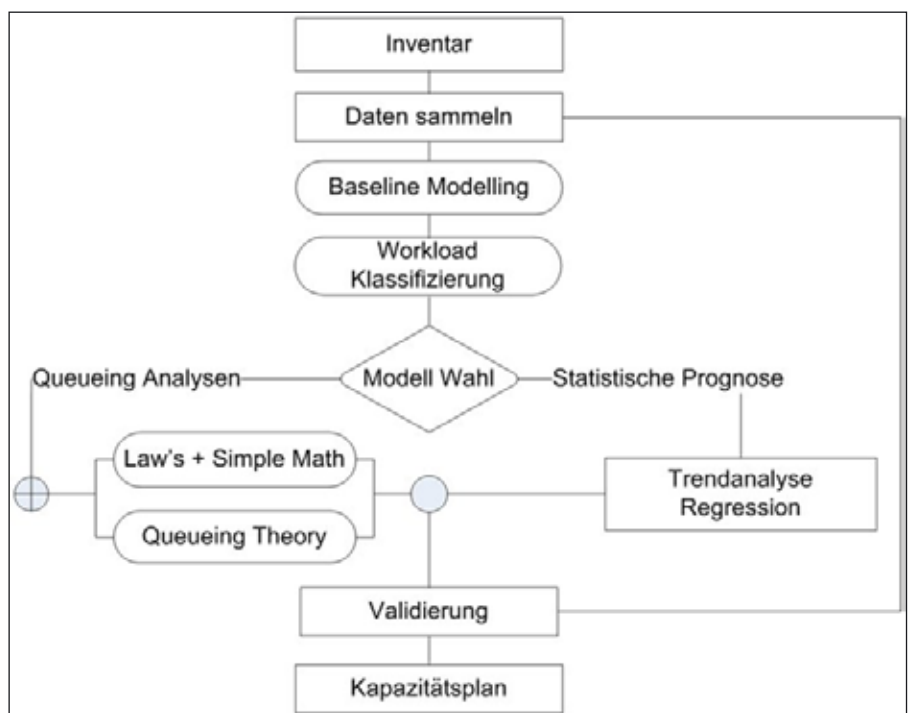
Inventar

Daten sammeln

Baseline Modelling

Workload Klassifizierung

Queueing Analysen

Modell Wahl

Statistische Prognose

Law's + Simple Math

Queueing Theory

Trendanalyse Regression

Validierung

Kapazitätsplan